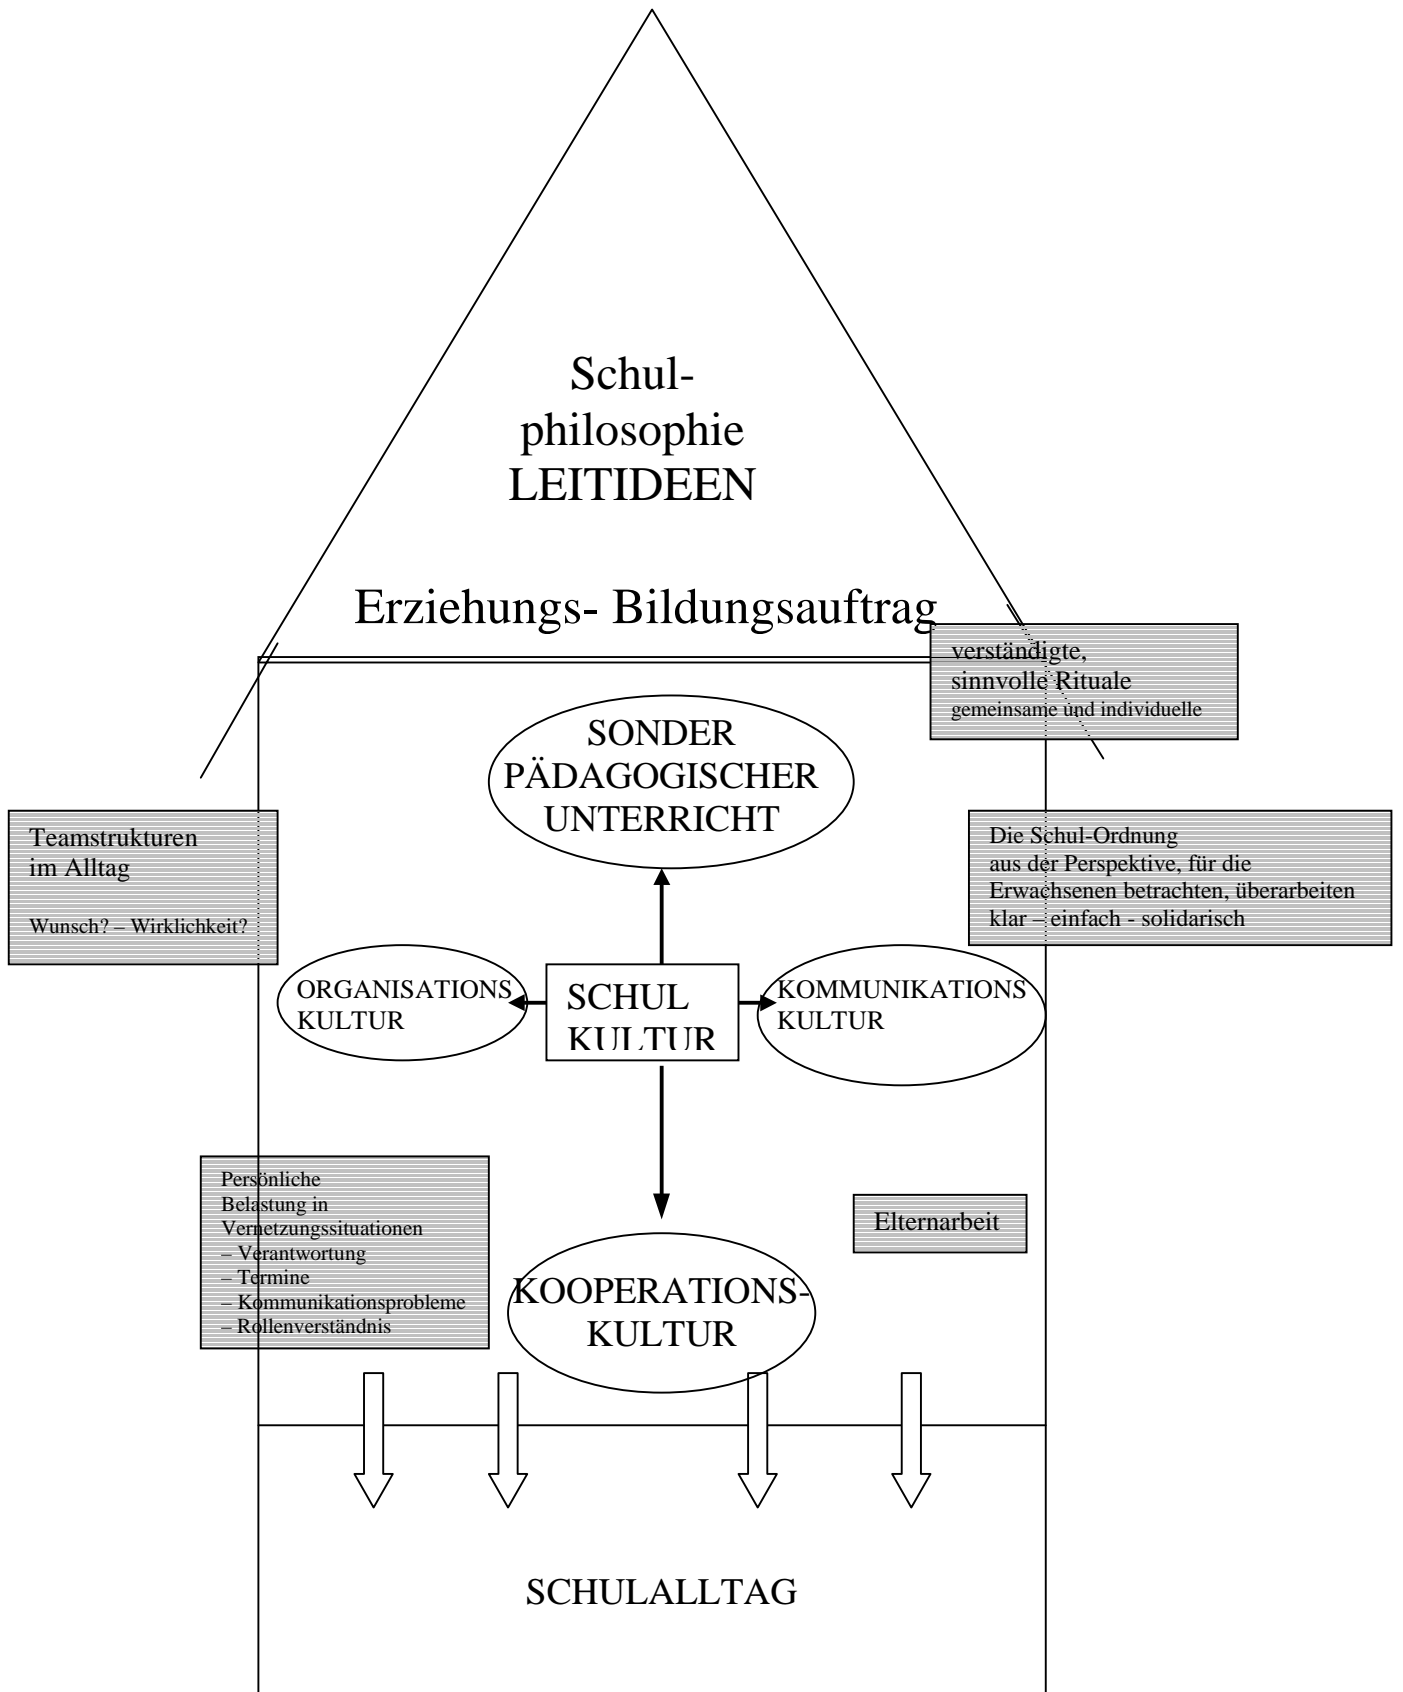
Schul-
philosophie
LEITIDEEN

Erziehungs- Bildungsauftrag

verständigte,
sinnvolle Rituale
gemeinsame und individuelle

SONDER
PÄDAGOGISCHER
UNTERRICHT

Teamstrukturen
im Alltag

Wunsch? – Wirklichkeit?

Die Schul-Ordnung
aus der Perspektive, für die
Erwachsenen betrachten, überarbeiten
klar – einfach - solidarisch

ORGANISATIONS
KULTUR

SCHUL
KULTUR

KOMMUNIKATIONS
KULTUR

Persönliche
Belastung in
Vernetzungssituationen
– Verantwortung
– Termine
– Kommunikationsprobleme
– Rollenverständnis

Elternarbeit

KOOPERATIONS-
KULTUR

SCHULALLTAG